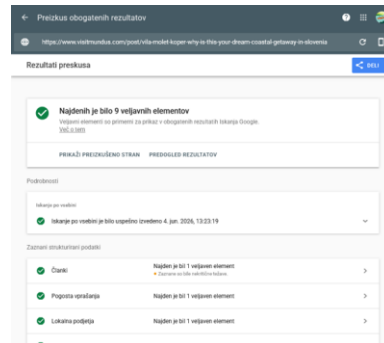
← Preizkus obogatenih rezultatov

https://www.visitmundus.com/post/vila-molet-koper-why-is-this-your-dream-coastal-getaway-in-slovenia

Rezultati preskusa

DELI

Najdenih je bilo 9 veljavnih elementov

Veljavni elementi so primerni za prikaz v obogatenih rezultatih Iskanja Google. Več o tem

PRIKAŽI PREIZKUŠENO STRAN    PREDOGLED REZULTATOV

Podrobnosti

Iskanje po vsebini

Iskanje po vsebini je bilo uspešno izvedeno 4. jun. 2026, 13:23:19

Zaznani strukturirani podatki

| | | |
|---|---|---|
| Članki | Najden je bil 1 veljaven element • Zaznane so bile nekritične težave. | > |
| Pogosta vprašanja | Najden je bil 1 veljaven element | > |
| Lokalna podjetja | Najden je bil 1 veljaven element | > |